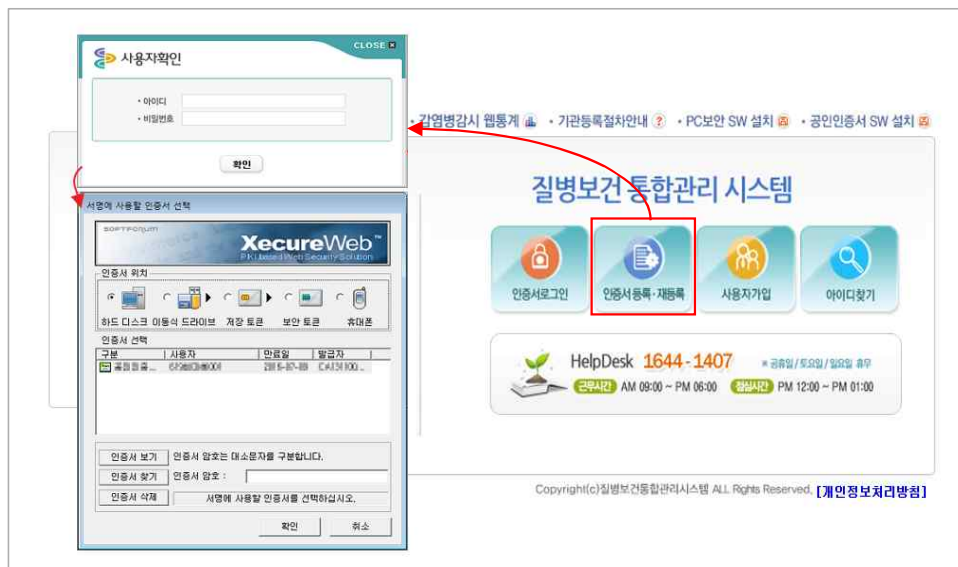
사용자확인

CLOSE

• 아이디

• 비밀번호

확인

• 감염병감시 웹통계 • 기관등록절차안내 • PC보안 SW 설치 • 공인인증서 SW 설치

서명에 사용할 인증서 선택

SOFTFORUM

XecureWeb

PKI based Web Security Solution

인증서 위치

하드 디스크 이동식 드라이브 저장 토큰 보안 토큰 휴대폰

인증서 선택

| 구분 | 사용자 | 만료일 | 발급자 |
|---|---|---|---|
| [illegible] | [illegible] | 2015-07-09 | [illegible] |

인증서 보기 인증서 암호는 대소문자를 구분합니다.

인증서 찾기 인증서 암호 :

인증서 삭제 서명에 사용할 인증서를 선택하십시오.

확인 취소

질병보건 통합관리 시스템

인증서로그인

인증서등록·재등록

사용자가입

아이디찾기

HelpDesk 1644-1407 ※ 공휴일 / 토요일 / 일요일 휴무

근무시간 AM 09:00 ~ PM 06:00 점심시간 PM 12:00 ~ PM 01:00

Copyright(c)질병보건통합관리시스템 ALL Rights Reserved. [개인정보처리방침]